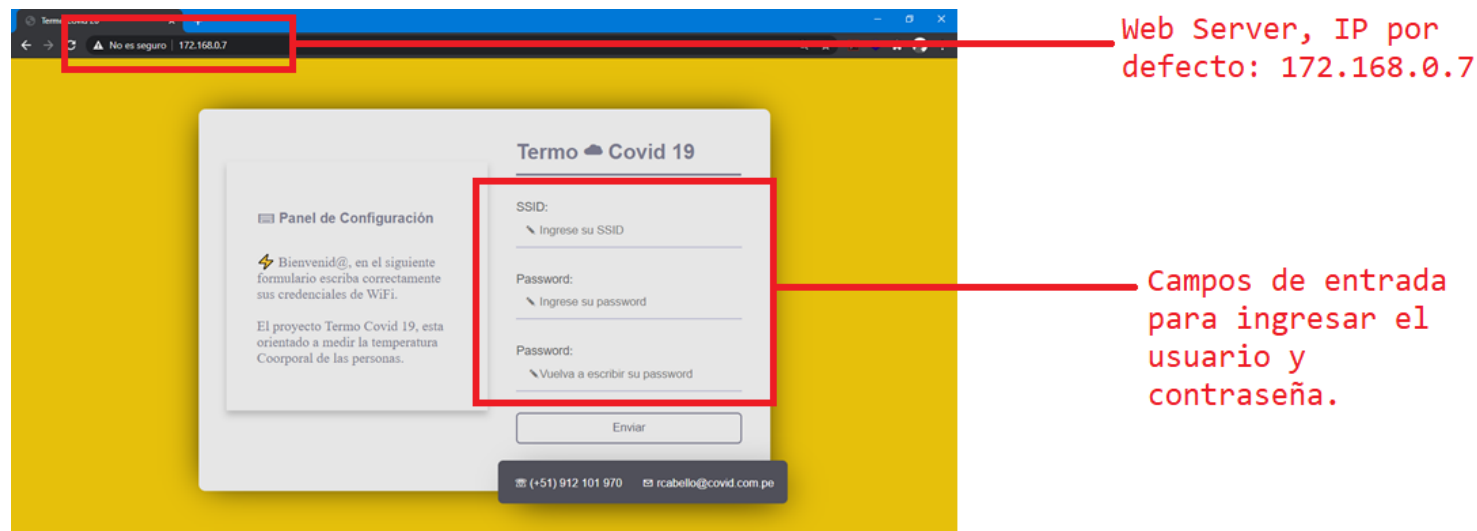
Termo Covid 19

No es seguro | 172.168.0.7

Web Server, IP por defecto: 172.168.0.7

Termo ☁ Covid 19

⌨ Panel de Configuración

⚡ Bienvenid@, en el siguiente formulario escriba correctamente sus credenciales de WiFi.

El proyecto Termo Covid 19, esta orientado a medir la temperatura Coorporal de las personas.

SSID:
Ingrese su SSID

Password:
Ingrese su password

Password:
Vuelva a escribir su password

Enviar

☎ (+51) 912 101 970 ✉ rcabello@covid.com.pe

Campos de entrada para ingresar el usuario y contraseña.